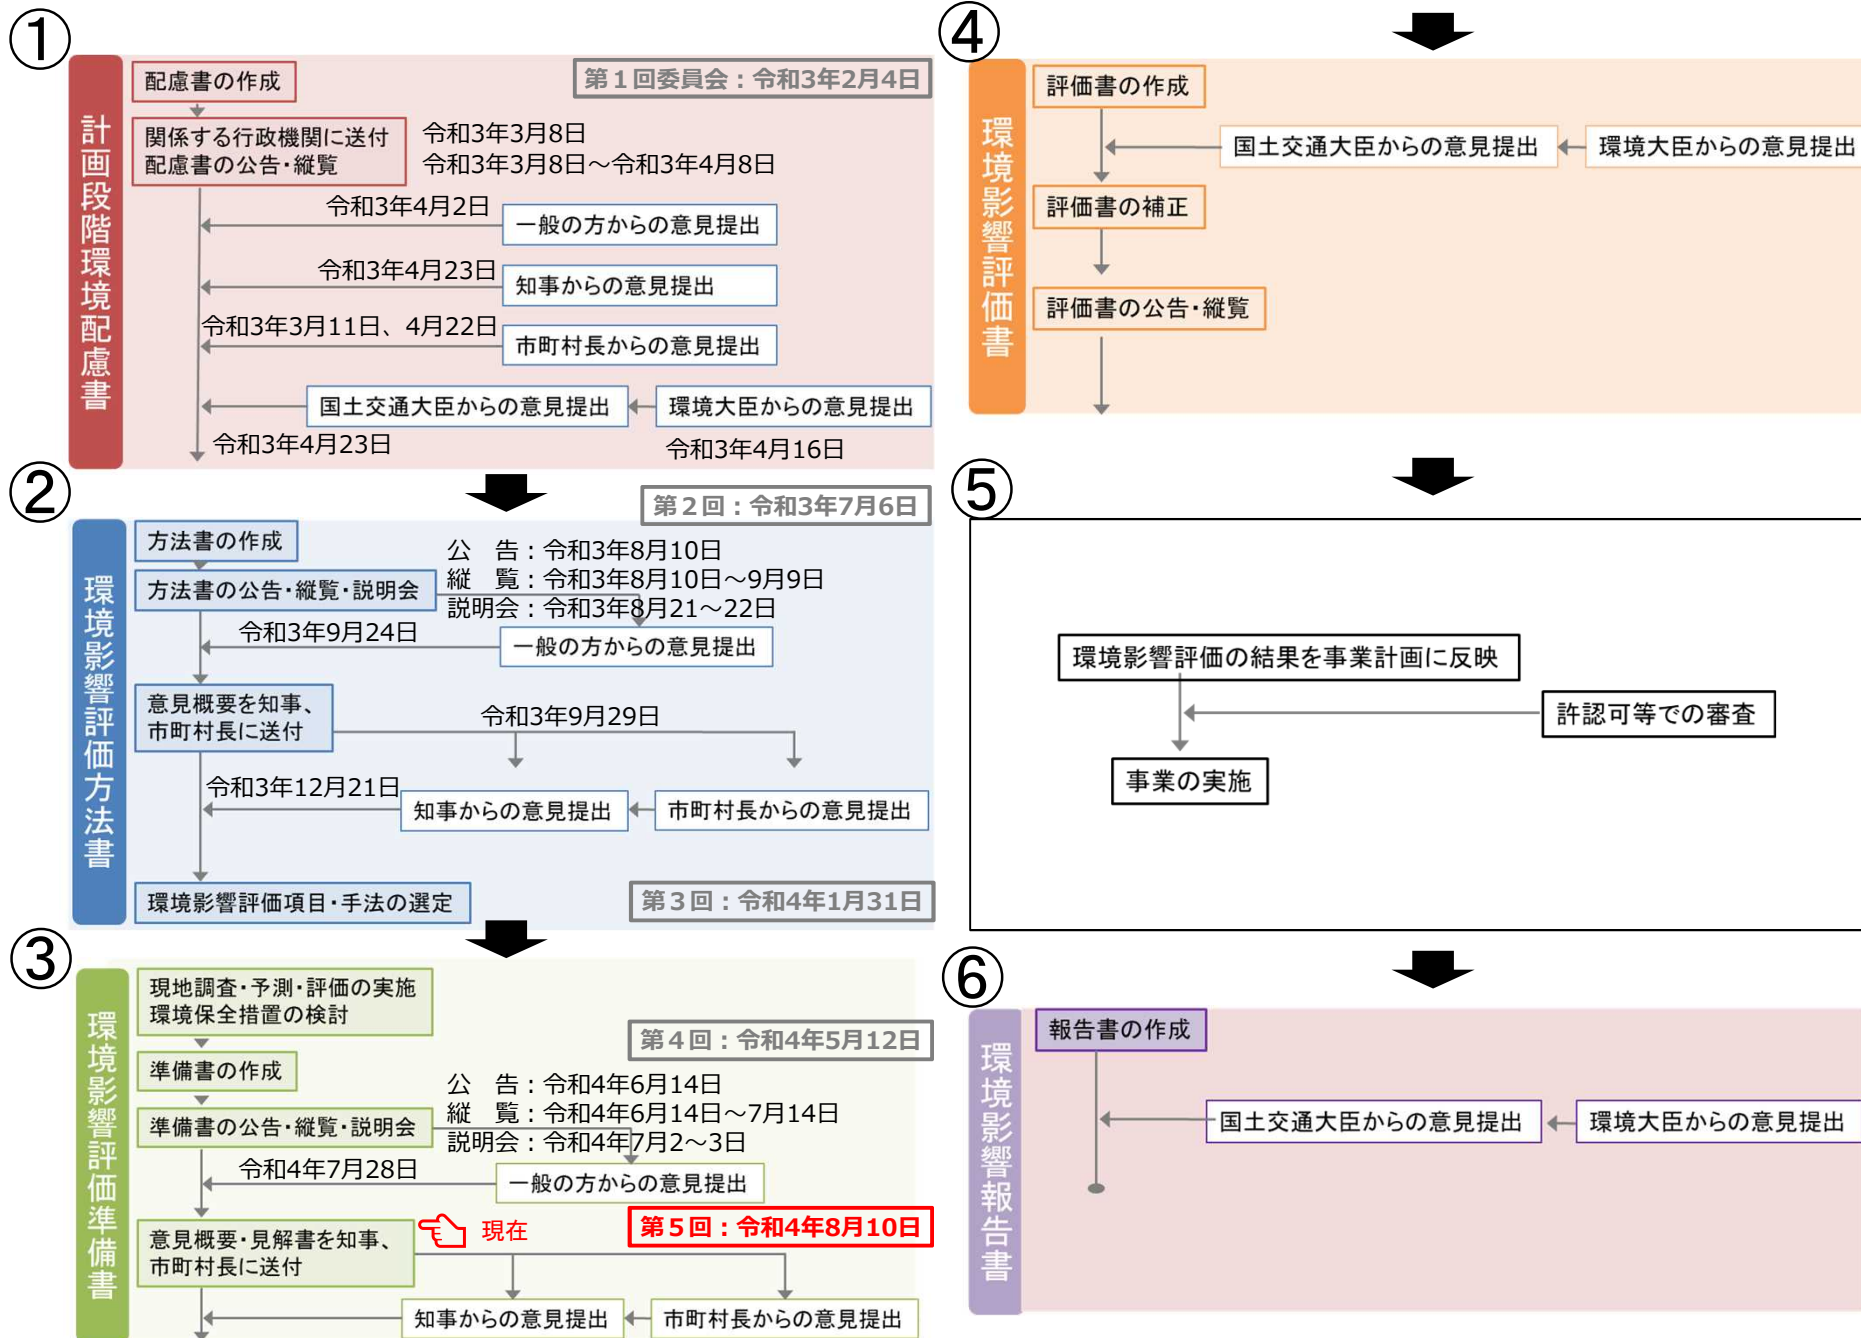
①

計画段階環境配慮書

配慮書の作成

第１回委員会：令和3年2月4日

関係する行政機関に送付
配慮書の公告･縦覧

令和3年3月8日
令和3年3月8日～令和3年4月8日

令和3年4月2日
一般の方からの意見提出

令和3年4月23日
知事からの意見提出

令和3年3月11日、4月22日
市町村長からの意見提出

国土交通大臣からの意見提出
環境大臣からの意見提出

令和3年4月23日
令和3年4月16日

②

環境影響評価方法書

第２回：令和3年7月6日

方法書の作成

方法書の公告･縦覧･説明会

公　告：令和3年8月10日
縦　覧：令和3年8月10日～9月9日
説明会：令和3年8月21～22日

令和3年9月24日
一般の方からの意見提出

意見概要を知事、
市町村長に送付

令和3年9月29日

令和3年12月21日
知事からの意見提出
市町村長からの意見提出

環境影響評価項目･手法の選定

第３回：令和4年1月31日

③

環境影響評価準備書

現地調査･予測･評価の実施
環境保全措置の検討

第４回：令和4年5月12日

準備書の作成

準備書の公告･縦覧･説明会

公　告：令和4年6月14日
縦　覧：令和4年6月14日～7月14日
説明会：令和4年7月2～3日

令和4年7月28日
一般の方からの意見提出

意見概要･見解書を知事、
市町村長に送付

現在

第５回：令和4年8月10日

知事からの意見提出
市町村長からの意見提出

④

環境影響評価書

評価書の作成

国土交通大臣からの意見提出
環境大臣からの意見提出

評価書の補正

評価書の公告･縦覧

⑤

環境影響評価の結果を事業計画に反映

許認可等での審査

事業の実施

⑥

環境影響報告書

報告書の作成

国土交通大臣からの意見提出
環境大臣からの意見提出